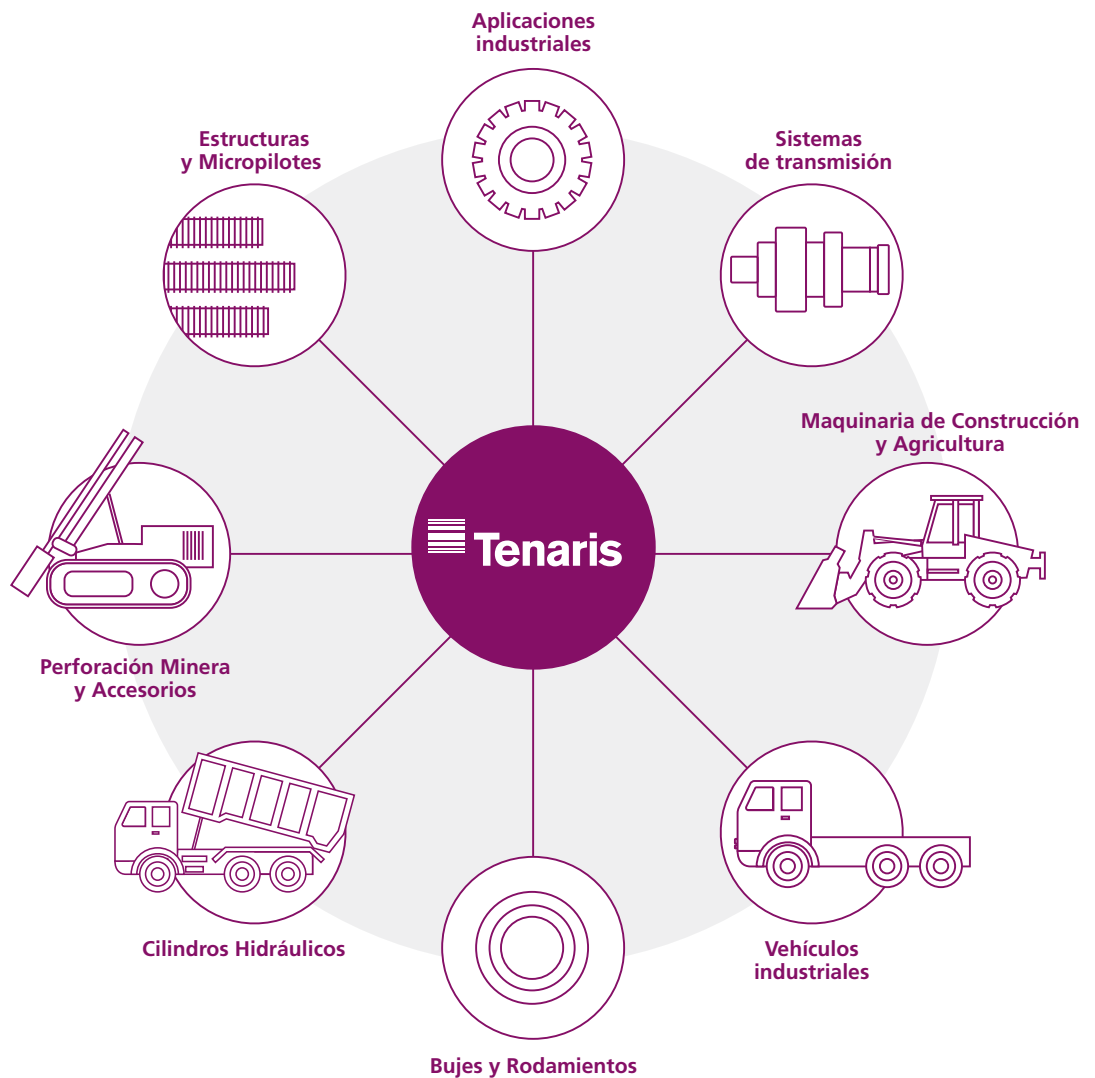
Aplicaciones industriales

Estructuras y Micropilotes

Sistemas de transmisión

Maquinaria de Construcción y Agricultura

Tenaris

Perforación Minera y Accesorios

Cilindros Hidráulicos

Vehículos industriales

Bujes y Rodamientos